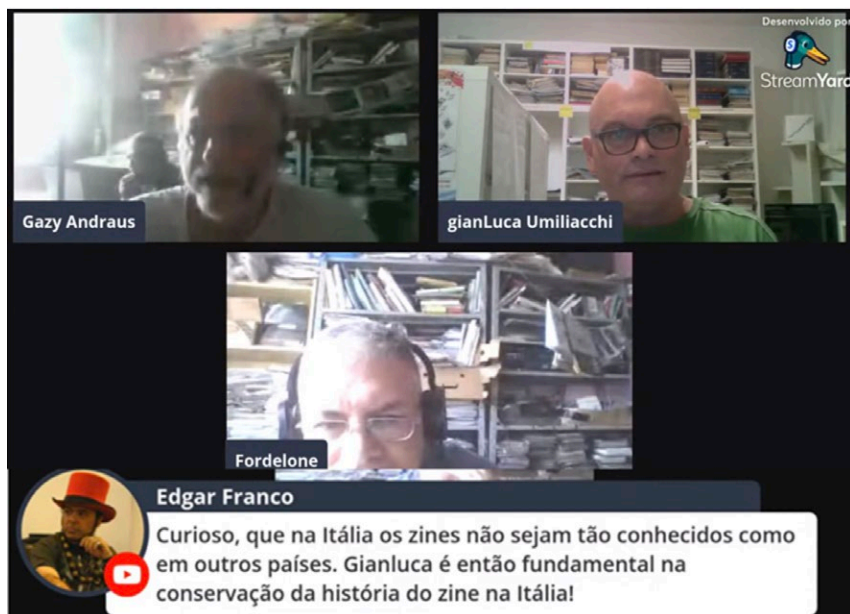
Desenvolvido por
StreamYard

Gazy Andraus

gianLuca Umiliacchi

Fordelone

Edgar Franco

Curioso, que na Itália os zines não sejam tão conhecidos como em outros países. Gianluca é então fundamental na conservação da história do zine na Itália!